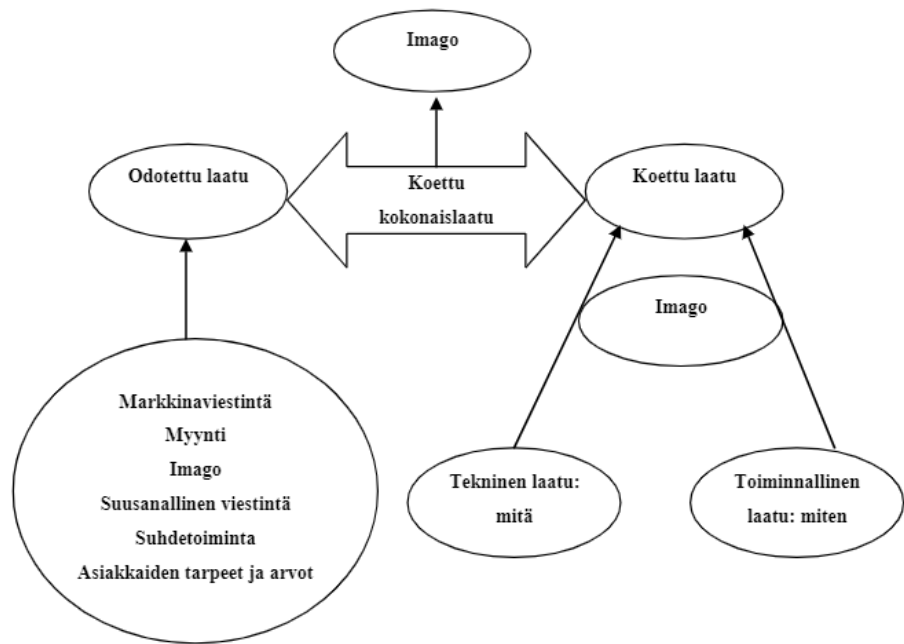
Imago

Odotettu laatu

Koettu kokonaislaatu

Koettu laatu

Imago

Markkinaviestintä
Myynti
Imago
Suusanallinen viestintä
Suhdetoiminta
Asiakkaiden tarpeet ja arvot

Tekninen laatu: mitä

Toiminnallinen laatu: miten